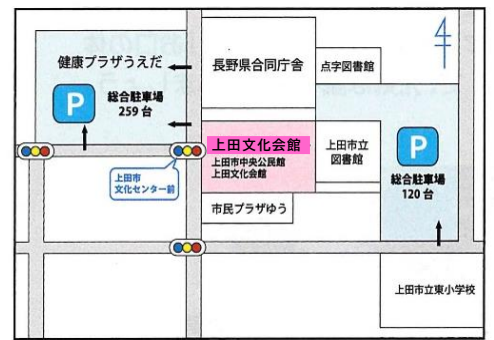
健康プラザうえだ

P

総合駐車場
259 台

長野県合同庁舎

点字図書館

上田文化会館
上田市中央公民館
上田文化会館

上田市立
図書館

P

総合駐車場
120 台

上田市
文化センター前

市民プラザゆう

上田市立東小学校